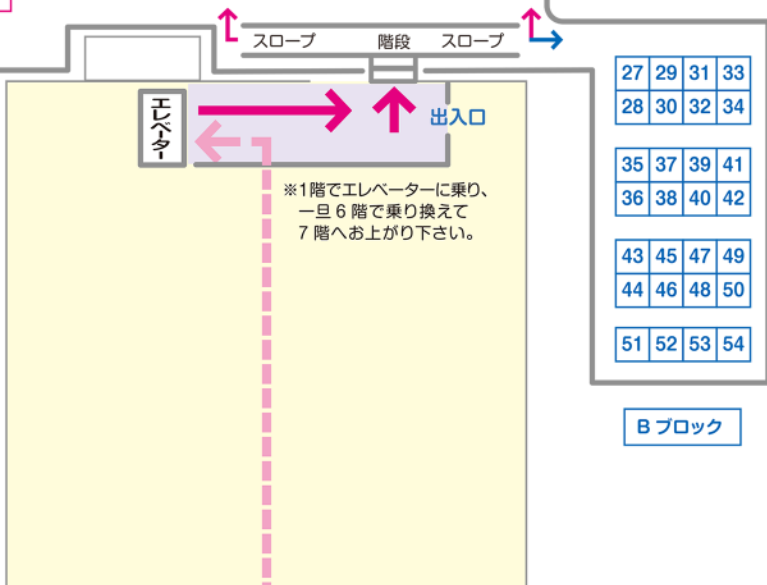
スロープ 階段 スロープ

エレベーター

出入口

※1階でエレベーターに乗り、一旦 6 階で乗り換えて 7 階へお上がり下さい。

| 27 | 29 | 31 | 33 |
|---|---|---|---|
| 28 | 30 | 32 | 34 |

| 35 | 37 | 39 | 41 |
|---|---|---|---|
| 36 | 38 | 40 | 42 |

| 43 | 45 | 47 | 49 |
|---|---|---|---|
| 44 | 46 | 48 | 50 |

| 51 | 52 | 53 | 54 |
|---|---|---|---|

B ブロック